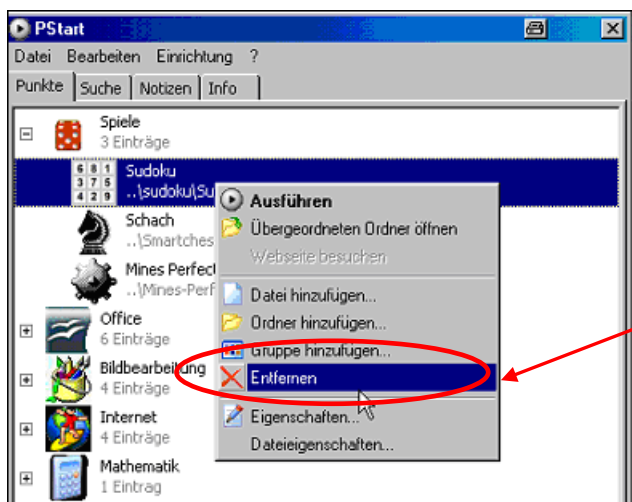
PStart

Datei Bearbeiten Einrichtung ?

Punkte Suche Notizen Info

Spiele
3 Einträge

681
375
420

Sudoku
..\sudoku\Su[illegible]

Schach
..\Smartches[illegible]

Mines Perfect
..\Mines-Perf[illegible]

Office
6 Einträge

Bildbearbeitung
4 Einträge

Internet
4 Einträge

Mathematik
1 Eintrag

Ausführen
Übergeordneten Ordner öffnen
Webseite besuchen
Datei hinzufügen...
Ordner hinzufügen...
Gruppe hinzufügen...
Entfernen
Eigenschaften...
Dateieigenschaften...